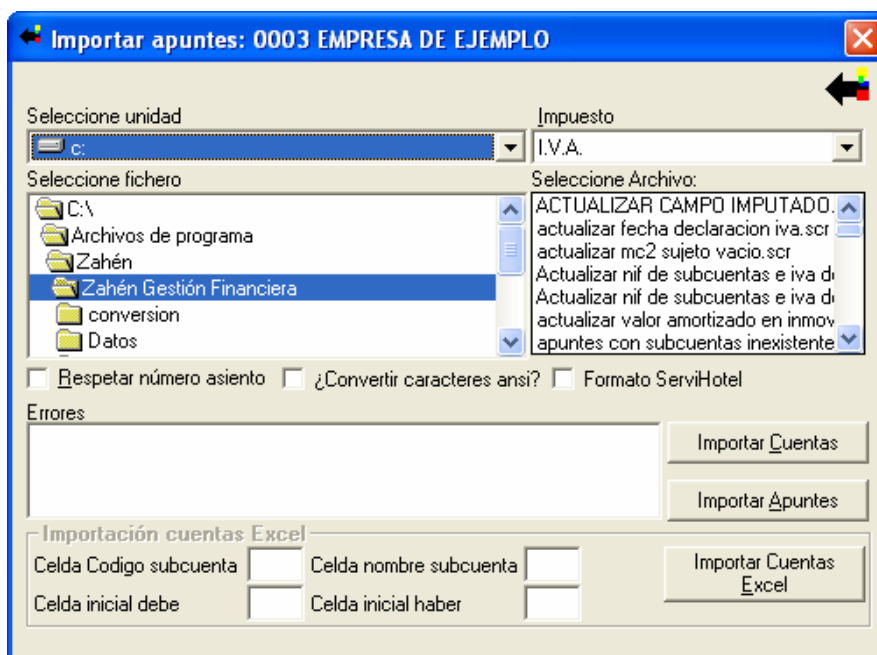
Importar apuntes: 0003 EMPRESA DE EJEMPLO

Seleccione unidad
c:
Impuesto
I.V.A.

Seleccione fichero
C:\
Archivos de programa
Zahén
Zahén Gestión Financiera
conversion
Datos

Seleccione Archivo:
ACTUALIZAR CAMPO IMPUTADO.
actualizar fecha declaracion iva.scr
actualizar mc2 sujeto vacio.scr
Actualizar nif de subcuentas e iva d
Actualizar nif de subcuentas e iva d
actualizar valor amortizado en inmov
apuntes con subcuentas inexistente

Respetar número asiento
¿Convertir caracteres ansi?
Formato ServiHotel

Errores

Importar Cuentas
Importar Apuntes

Importación cuentas Excel
Celda Codigo subcuenta
Celda nombre subcuenta
Celda inicial debe
Celda inicial haber
Importar Cuentas Excel